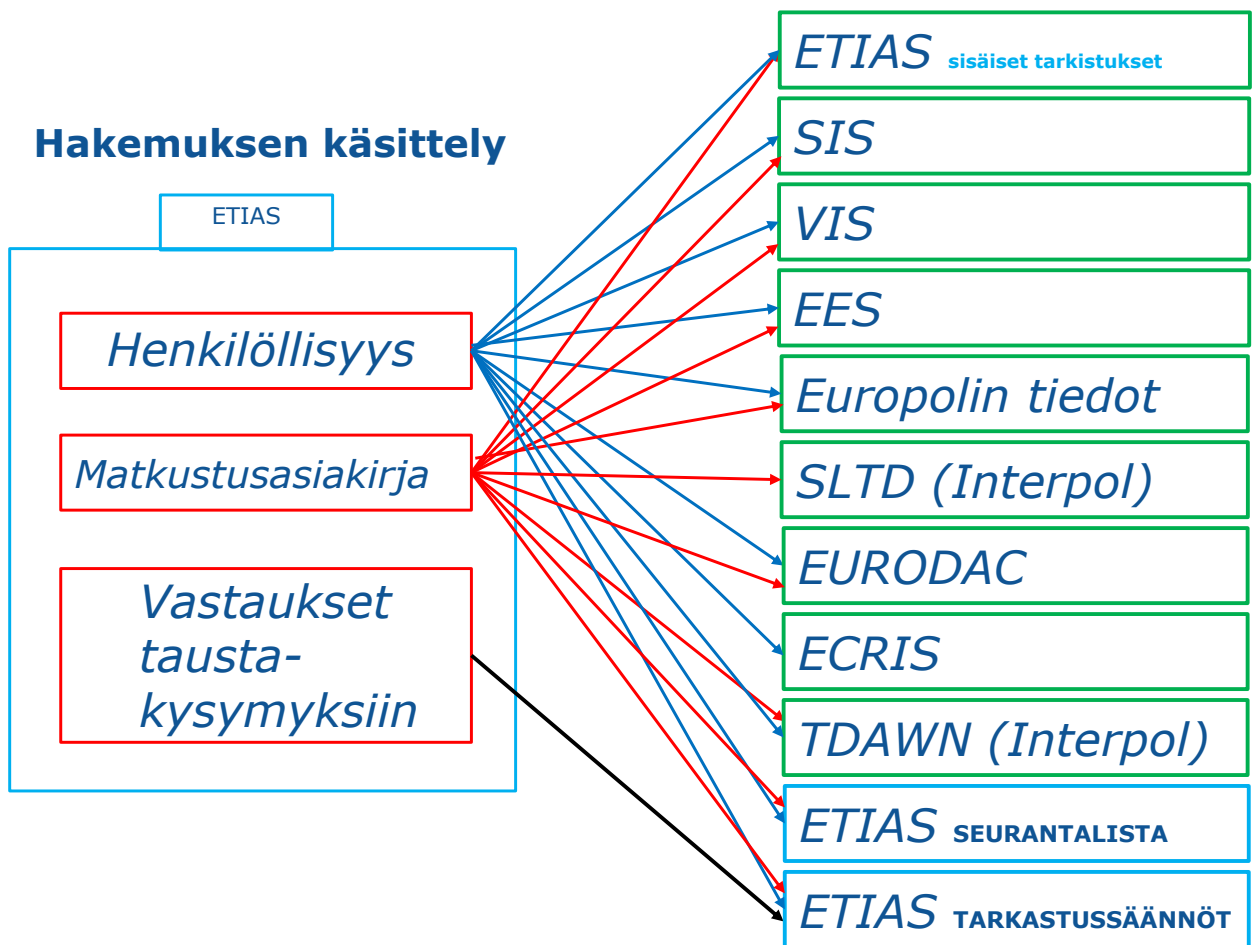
Hakemuksen käsittely

ETIAS

Henkilöllisyys

Matkustusasiakirja

Vastaukset tausta-kysymyksiin

ETIAS sisäiset tarkistukset

SIS

VIS

EES

Europolin tiedot

SLTD (Interpol)

EURODAC

ECRIS

TDAWN (Interpol)

ETIAS SEURANTALISTA

ETIAS TARKASTUSSÄÄNNÖT